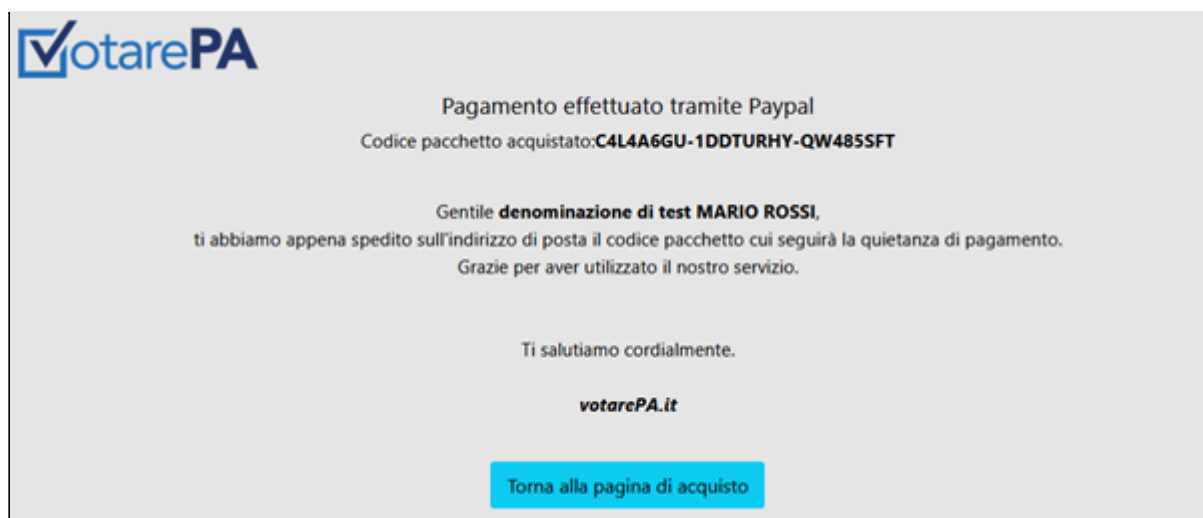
VotarePA

Pagamento effettuato tramite Paypal

Codice pacchetto acquistato:C4L4A6GU-1DDTURHY-QW485SFT

Gentile denominazione di test MARIO ROSSI,
ti abbiamo appena spedito sull'indirizzo di posta il codice pacchetto cui seguirà la quietanza di pagamento.
Grazie per aver utilizzato il nostro servizio.

Ti salutiamo cordialmente.

votarePA.it

Torna alla pagina di acquisto